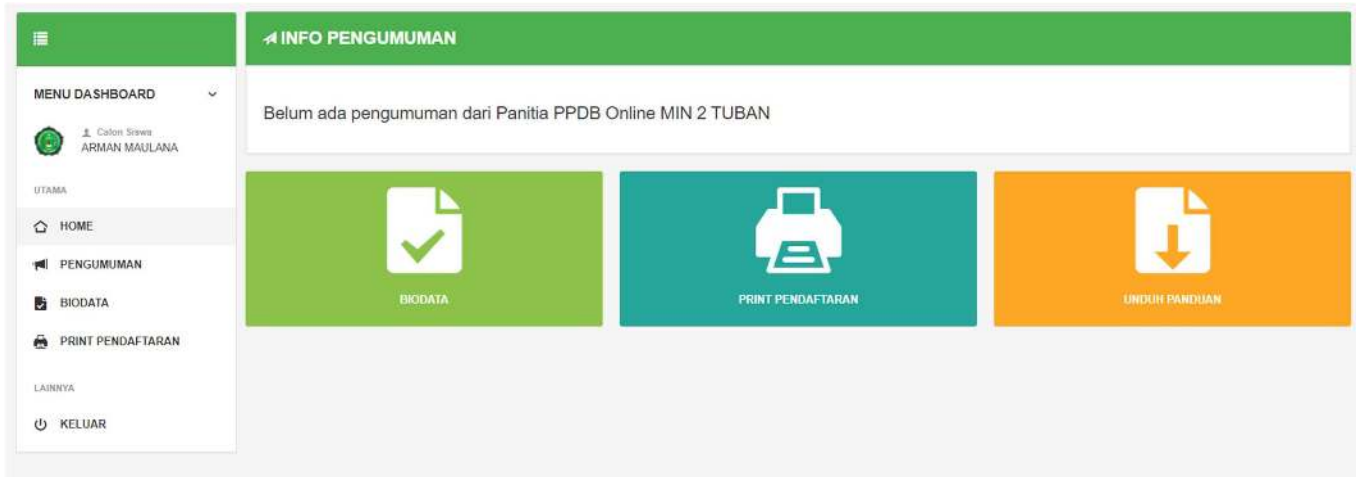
MENU DASHBOARD

Calon Siswa
ARMAN MAULANA

UTAMA

HOME

PENGUMUMAN

BIODATA

PRINT PENDAFTARAN

LAINNYA

KELUAR

INFO PENGUMUMAN

Belum ada pengumuman dari Panitia PPDB Online MIN 2 TUBAN

BIODATA

PRINT PENDAFTARAN

UNDUH PANDUAN